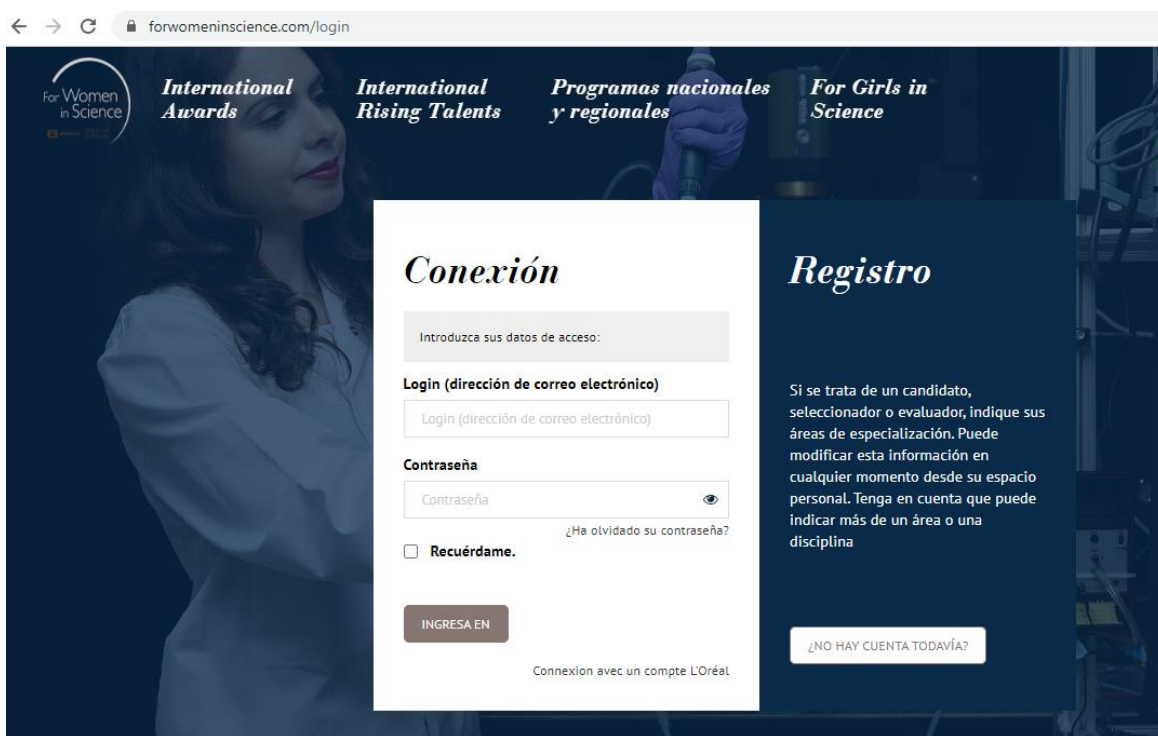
forwomeninscience.com/login

For Women in Science

International Awards

International Rising Talents

Programas nacionales y regionales

For Girls in Science

Conexión

Introduzca sus datos de acceso:

Login (dirección de correo electrónico)

Login (dirección de correo electrónico)

Contraseña

Contraseña

¿Ha olvidado su contraseña?

Recuérdame.

INGRESA EN

Connexion avec un compte L'Oréal

Registro

Si se trata de un candidato, seleccionador o evaluador, indique sus áreas de especialización. Puede modificar esta información en cualquier momento desde su espacio personal. Tenga en cuenta que puede indicar más de un área o una disciplina

¿NO HAY CUENTA TODAVÍA?